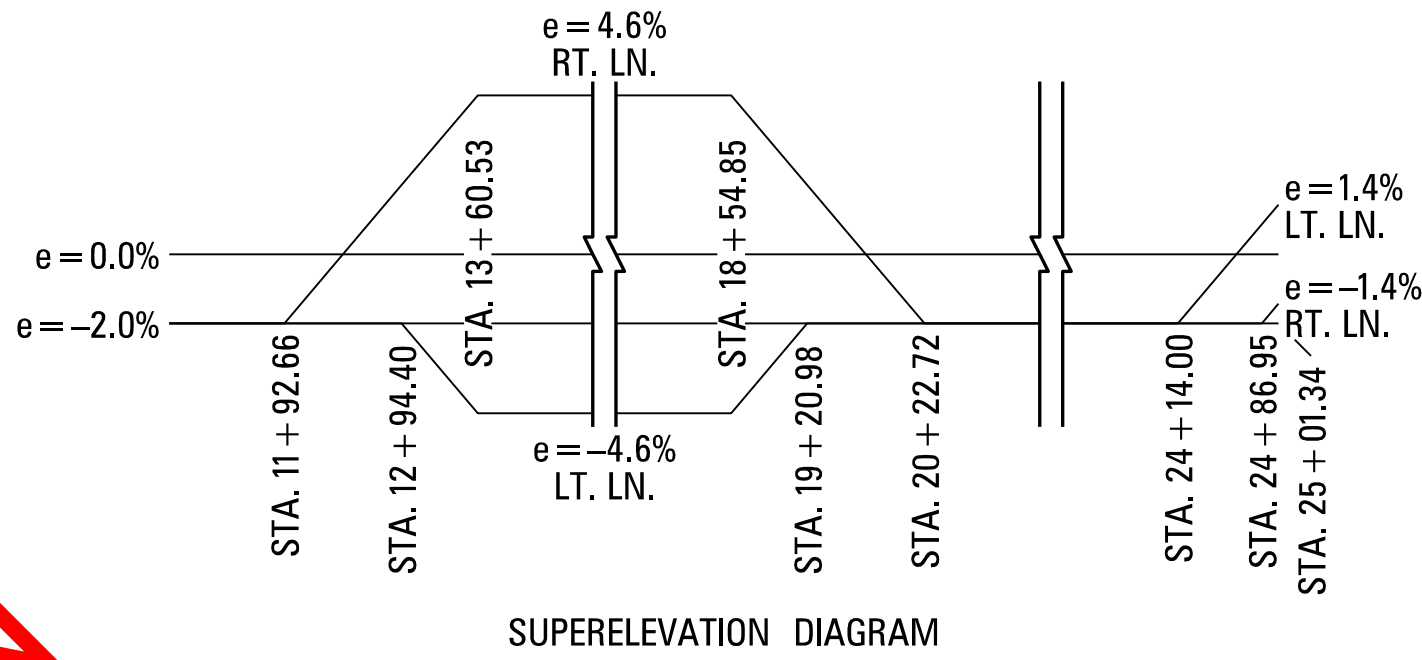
e = 4.6%
RT. LN.

e = 1.4%
LT. LN.

e = 0.0%

e = –2.0%

e = –1.4%
RT. LN.

STA. 13 + 60.53

STA. 18 + 54.85

STA. 11 + 92.66

STA. 12 + 94.40

e = –4.6%
LT. LN.

STA. 19 + 20.98

STA. 20 + 22.72

STA. 24 + 14.00

STA. 24 + 86.95

STA. 25 + 01.34

SUPERELEVATION DIAGRAM